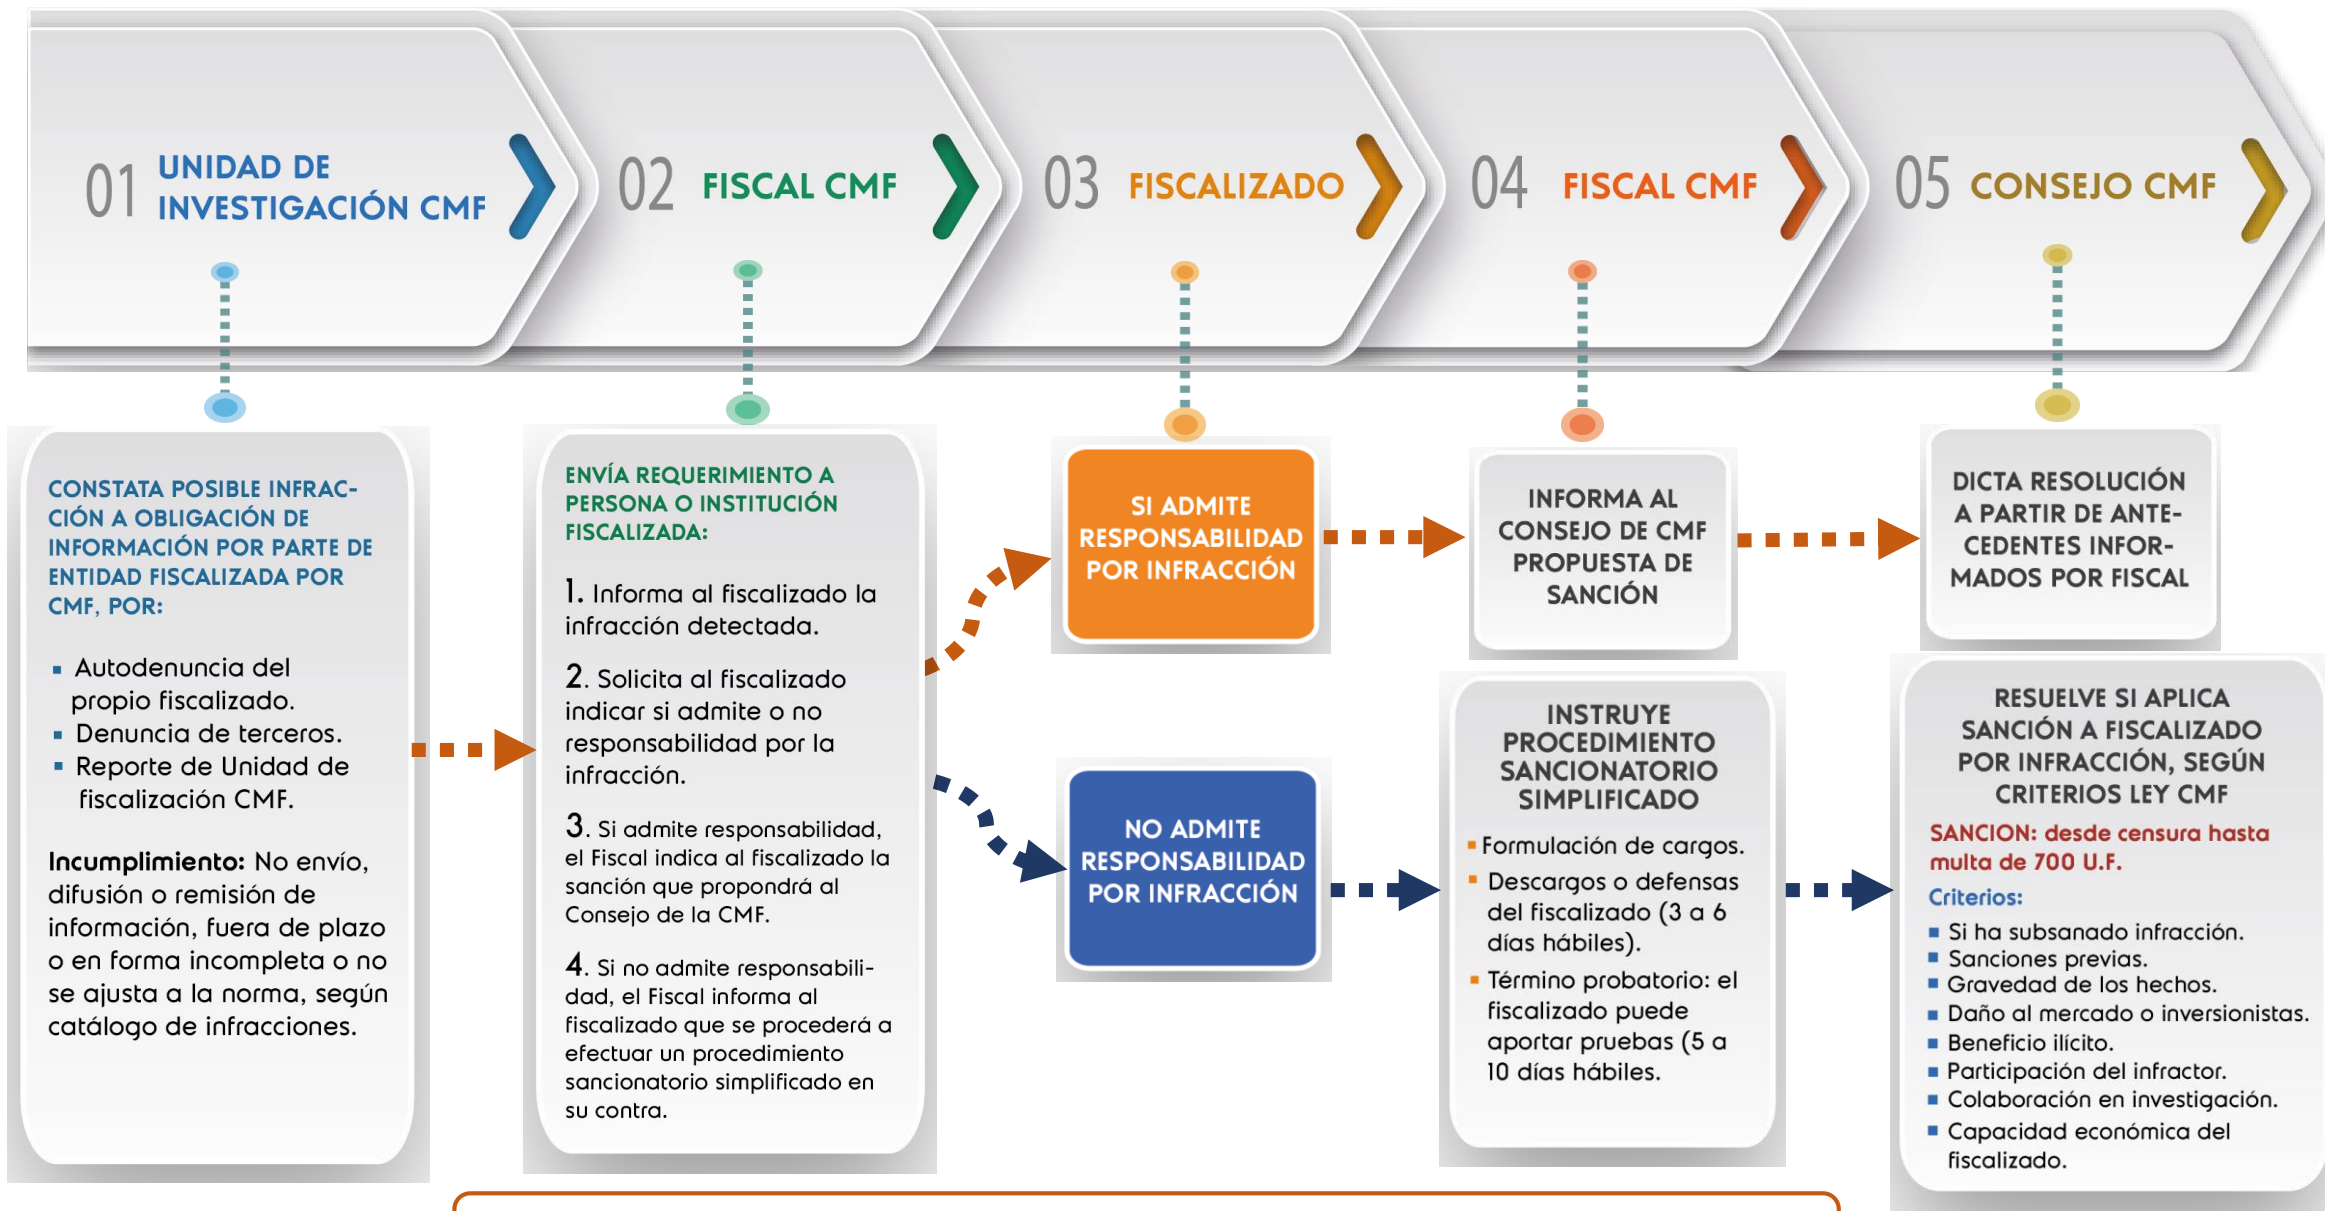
01 UNIDAD DE INVESTIGACIÓN CMF

02 FISCAL CMF

03 FISCALIZADO

04 FISCAL CMF

05 CONSEJO CMF

CONSTATA POSIBLE INFRACCIÓN A OBLIGACIÓN DE INFORMACIÓN POR PARTE DE ENTIDAD FISCALIZADA POR CMF, POR:

- Autodenuncia del propio fiscalizado.
- Denuncia de terceros.
- Reporte de Unidad de fiscalización CMF.

Incumplimiento: No envío, difusión o remisión de información, fuera de plazo o en forma incompleta o no se ajusta a la norma, según catálogo de infracciones.

ENVÍA REQUERIMIENTO A PERSONA O INSTITUCIÓN FISCALIZADA:

1. Informa al fiscalizado la infracción detectada.

2. Solicita al fiscalizado indicar si admite o no responsabilidad por la infracción.

3. Si admite responsabilidad, el Fiscal indica al fiscalizado la sanción que propondrá al Consejo de la CMF.

4. Si no admite responsabilidad, el Fiscal informa al fiscalizado que se procederá a efectuar un procedimiento sancionatorio simplificado en su contra.

SI ADMITE RESPONSABILIDAD POR INFRACCIÓN

NO ADMITE RESPONSABILIDAD POR INFRACCIÓN

INFORMA AL CONSEJO DE CMF PROPUESTA DE SANCIÓN

INSTRUYE PROCEDIMIENTO SANCIONATORIO SIMPLIFICADO

- Formulación de cargos.
- Descargos o defensas del fiscalizado (3 a 6 días hábiles).
- Término probatorio: el fiscalizado puede aportar pruebas (5 a 10 días hábiles.

DICTA RESOLUCIÓN A PARTIR DE ANTECEDENTES INFORMADOS POR FISCAL

RESUELVE SI APLICA SANCIÓN A FISCALIZADO POR INFRACCIÓN, SEGÚN CRITERIOS LEY CMF

SANCION: desde censura hasta multa de 700 U.F.

Criterios:
- Si ha subsanado infracción.
- Sanciones previas.
- Gravedad de los hechos.
- Daño al mercado o inversionistas.
- Beneficio ilícito.
- Participación del infractor.
- Colaboración en investigación.
- Capacidad económica del fiscalizado.